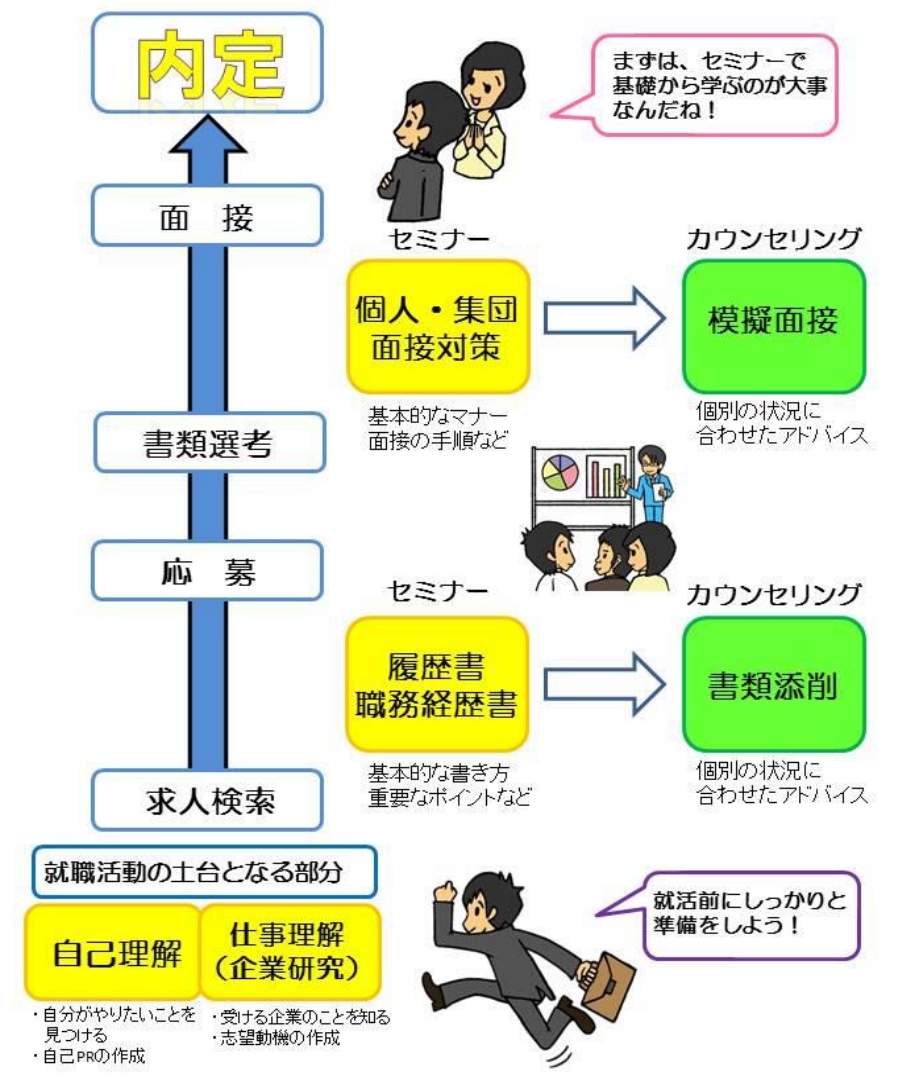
内定

まずは、セミナーで基礎から学ぶのが大事なんだね！

面　接

セミナー

個人・集団面接対策

基本的なマナー
面接の手順など

カウンセリング

模擬面接

個別の状況に
合わせたアドバイス

書類選考

応　募

セミナー

履歴書
職務経歴書

基本的な書き方
重要なポイントなど

カウンセリング

書類添削

個別の状況に
合わせたアドバイス

求人検索

就職活動の土台となる部分

自己理解

・自分がやりたいことを見つける
・自己PRの作成

仕事理解
（企業研究）

・受ける企業のことを知る
・志望動機の作成

就活前にしっかりと準備をしよう！